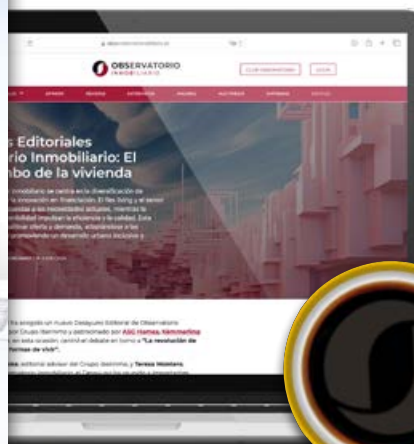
OBSERVATORIO INMOBILIARIO

s Editoriales
rio Inmobiliario: El
bo de la vivienda

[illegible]

ra acogido un nuevo Desayuno Editorial de Observatorio
Grupo Iberinmo y patrocinado por ASG Homes, Kiminalma
en esta ocasión, centró el debate en torno a "La revolución de
formas de vivir".